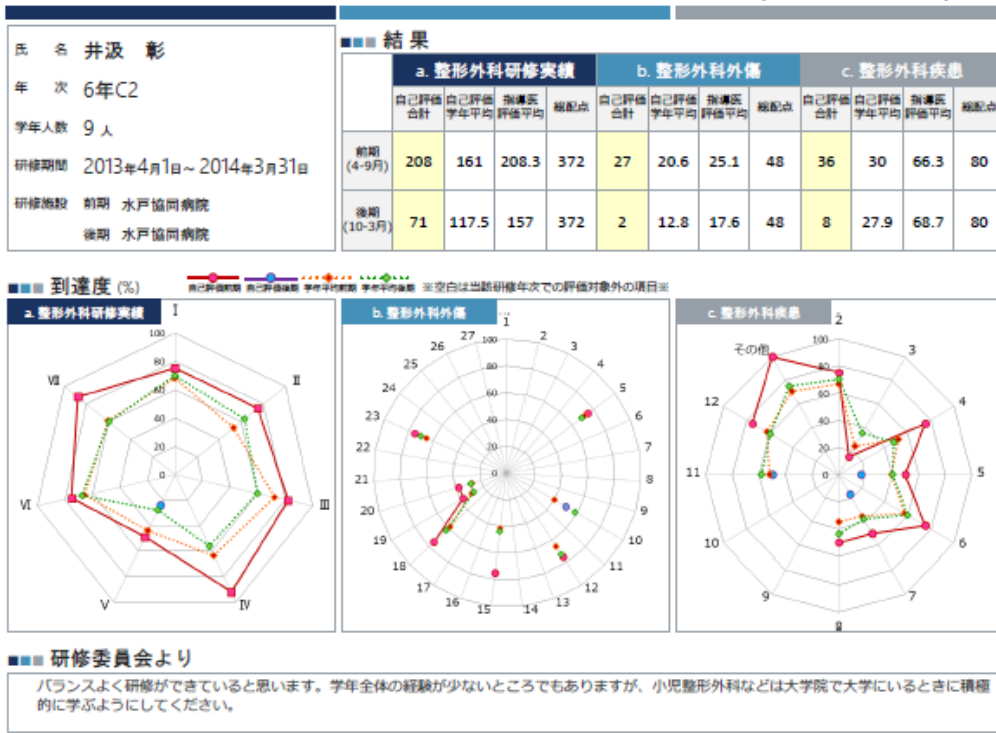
氏名 井汲 彰

年次 6年C2

学年人数 9 人

研修期間 2013年4月1日～2014年3月31日

研修施設 前期 水戸協同病院

後期 水戸協同病院

結果

| | a. 整形外科研修実績 | | | | b. 整形外科外傷 | | | | c. 整形外科疾患 | | | |
|---|---|---|---|---|---|---|---|---|---|---|---|---|
| | 自己評価合計 | 自己評価学年平均 | 指導医評価平均 | 総配点 | 自己評価合計 | 自己評価学年平均 | 指導医評価平均 | 総配点 | 自己評価合計 | 自己評価学年平均 | 指導医評価平均 | 総配点 |
| 前期 (4-9月) | 208 | 161 | 208.3 | 372 | 27 | 20.6 | 25.1 | 48 | 36 | 30 | 66.3 | 80 |
| 後期 (10-3月) | 71 | 117.5 | 157 | 372 | 2 | 12.8 | 17.6 | 48 | 8 | 27.9 | 68.7 | 80 |

到達度 (%)

自己評価前期 自己評価後期 学年平均前期 学年平均後期 ※空白は当該研修年次での評価対象外の項目※

a. 整形外科研修実績

100 80 60 40 20 0

I II III IV V VI VII

b. 整形外科外傷

100 80 60 40 20 0

1 2 3 4 5 6 7 8 9 10 11 12 13 14 15 16 17 18 19 20 21 22 23 24 25 26 27

c. 整形外科疾患

100 80 60 40 20 0

2 3 4 5 6 7 8 9 10 11 12 その他

研修委員会より

バランスよく研修ができていると思います。学年全体の経験が少ないところでもありますが、小児整形外科などは大学院で大学にいるときに積極的に学ぶようにしてください。